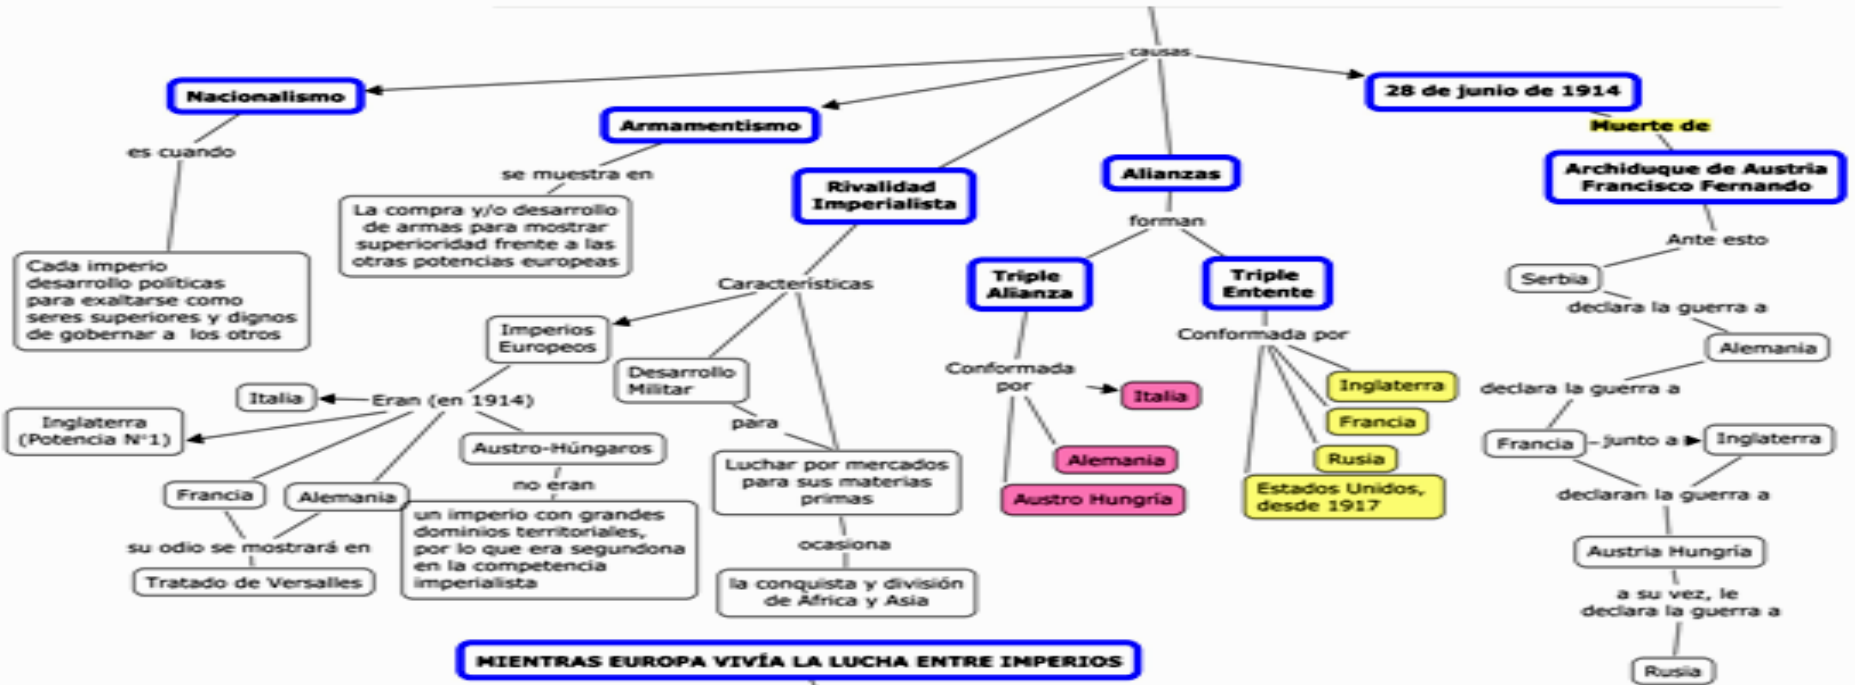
causas

Nacionalismo

es cuando

Cada imperio desarrollo políticas para exaltarse como seres superiores y dignos de gobernar a los otros

Armamentismo

se muestra en

La compra y/o desarrollo de armas para mostrar superioridad frente a las otras potencias europeas

Rivalidad Imperialista

Características

Imperios Europeos

Eran (en 1914)

Italia

Inglaterra (Potencia N°1)

Francia

Alemania

su odio se mostrará en

Tratado de Versalles

Austro-Húngaros

no eran

un imperio con grandes dominios territoriales, por lo que era segundona en la competencia imperialista

Desarrollo Militar

para

Luchar por mercados para sus materias primas

ocasiona

la conquista y división de África y Asia

Alianzas

forman

Triple Alianza

Conformada por

Italia

Alemania

Austro Hungría

Triple Entente

Conformada por

Inglaterra

Francia

Rusia

Estados Unidos, desde 1917

28 de junio de 1914

Muerte de

Archiduque de Austria Francisco Fernando

Ante esto

Serbia

declara la guerra a

Alemania

declara la guerra a

Francia

junto a

Inglaterra

declaran la guerra a

Austria Hungría

a su vez, le declara la guerra a

Rusia

MIENTRAS EUROPA VIVÍA LA LUCHA ENTRE IMPERIOS